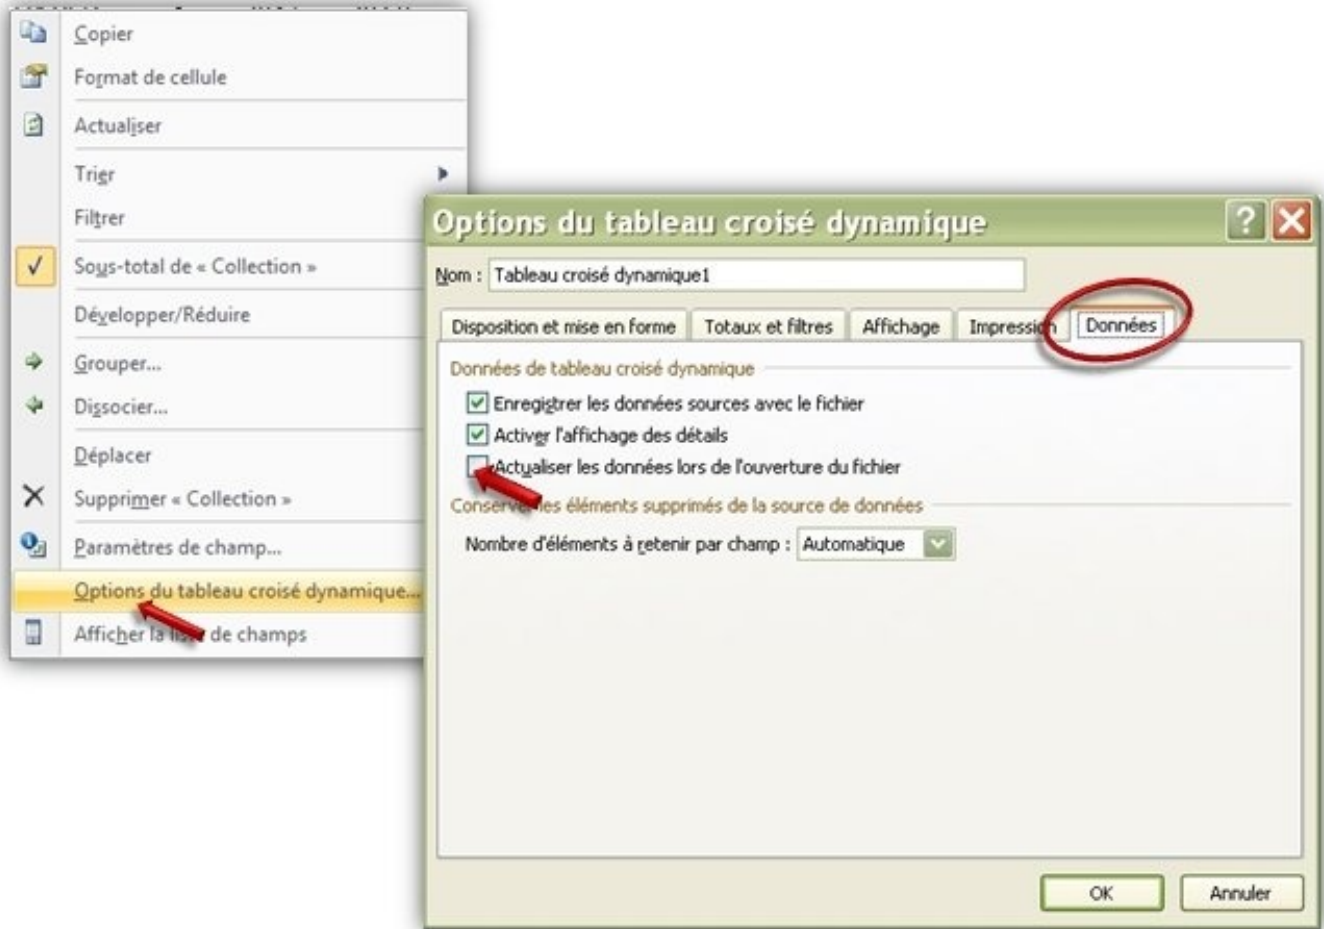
Copier
Format de cellule
Actualiser
Trier
Filtrer
Sous-total de « Collection »
Développer/Réduire
Grouper...
Dissocier...
Déplacer
Supprimer « Collection »
Paramètres de champ...
Options du tableau croisé dynamique...
Afficher la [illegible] de champs

Options du tableau croisé dynamique
?
Nom : Tableau croisé dynamique1
Disposition et mise en forme
Totaux et filtres
Affichage
Impression
Données
Données de tableau croisé dynamique
Enregistrer les données sources avec le fichier
Activer l'affichage des détails
Actualiser les données lors de l'ouverture du fichier
Conserver les éléments supprimés de la source de données
Nombre d'éléments à retenir par champ : Automatique
OK
Annuler